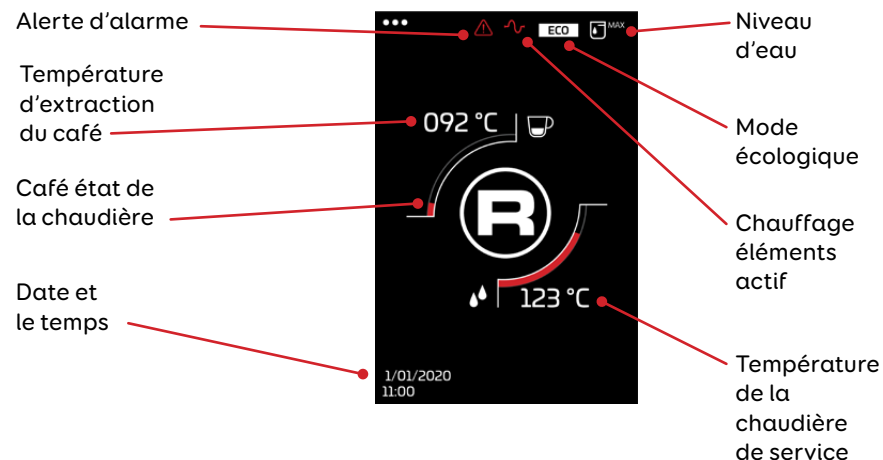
Alerte d'alarme

Température d'extraction du café

Café état de la chaudière

Date et le temps

••• ECO MAX

092 °C

R

123 °C

1/01/2020
11:00

Niveau d'eau

Mode écologique

Chauffage éléments actif

Température de la chaudière de service